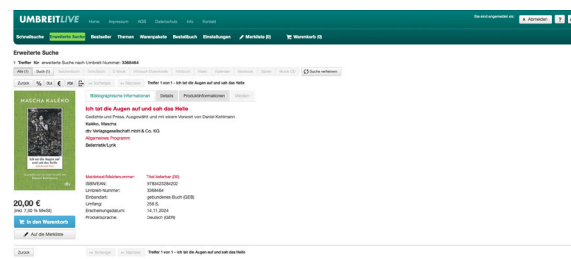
UMBREITLIVE Home Impressum AGB Datenschutz Info Kontakt

Sie sind angemeldet als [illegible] Abmelden

Schnellsuche Erweiterte Suche Bestseller Themen Warenpakete Bestellbuch Einstellungen Merkliste (0) Warenkorb (0)

Erweiterte Suche

1 Treffer für erweiterte Suche nach Umbreit-Nummer: 3388484

Alle (1) Buch (1) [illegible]

Zurück % Suche verfeinern

vorheriger nächster Treffer 1 von 1 - Ich bit die Augen auf und sah das Helle

Bibliographische Informationen Details Produktinformationen Medien

MASCHA KALÉKO

Ich tat die Augen auf und sah das Helle

Gedichte und Prosa. Ausgewählt und mit einem Vorwort von Daniel Kehlmann

Kaléko, Mascha

dtv Verlagsgesellschaft mbH & Co. KG

Allgemeines Programm

Belletristik/Lyrik

20,00 €

(inkl. 7,00 % MwSt)

In den Warenkorb

Auf die Merkliste

Marktstatus/Meldenummer: Titel lieferbar (00)

ISBN/EAN: 9783423284202

Umbreit-Nummer: 3388484

Einband/Art: gebundenes Buch (GEB)

Umfang: 256 S.

Erscheinungsdatum: 14.11.2024

Produktsprache: Deutsch (GER)

Zurück vorheriger nächster Treffer 1 von 1 - Ich tat die Augen auf und sah das Helle